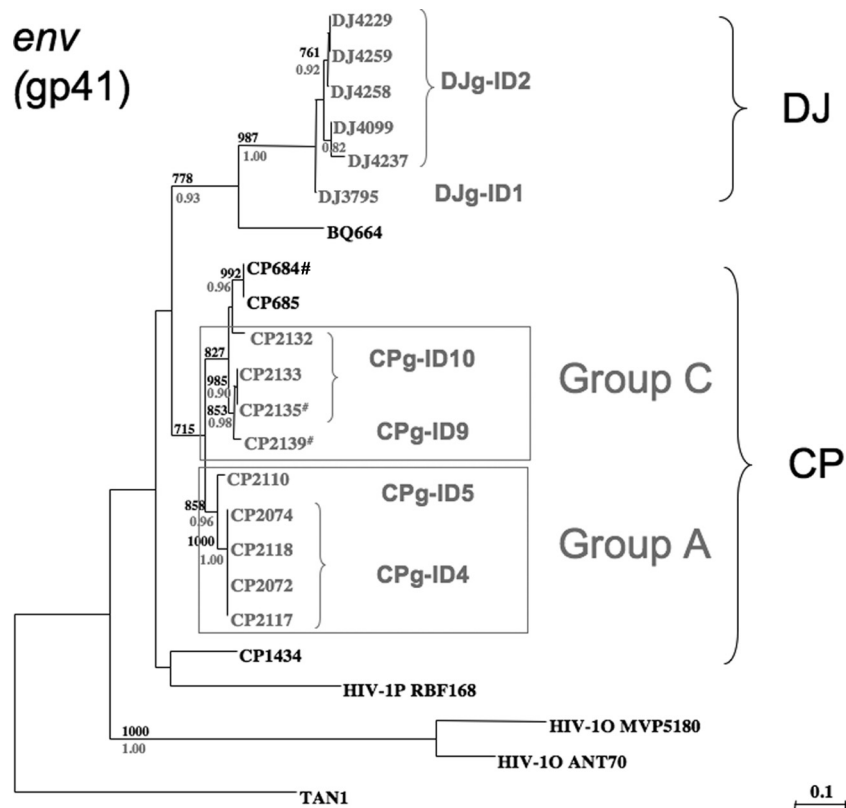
env (gp41)

DJ4229
761
0.92
DJ4259
DJ4258
DJ4099
0.82
DJ4237
DJg-ID2
DJ
987
1.00
778
0.93
DJ3795
DJg-ID1
BQ664
992
0.96
CP684#
CP685
CP2132
827
CPg-ID10
985
0.90
CP2133
Group C
853
0.98
CP2135#
715
CP2139#
CPg-ID9
CP
CP2110
CPg-ID5
858
0.96
CP2074
1000
1.00
CP2118
Group A
CP2072
CPg-ID4
CP2117
CP1434
HIV-1P RBF168
1000
1.00
HIV-1O MVP5180
HIV-1O ANT70
TAN1
0.1